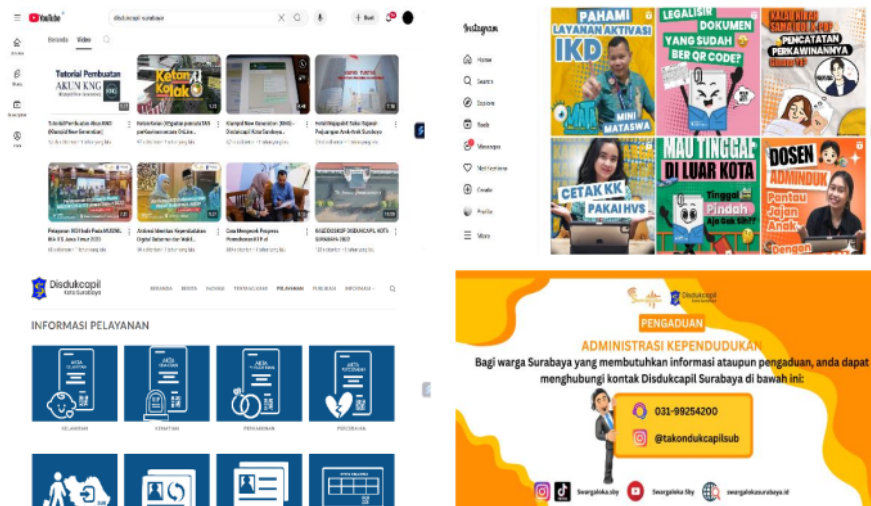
YouTube disdukcapil surabaya

Beranda Video

Tutorial Pembuatan AKUN KNG

Ketan Kolak

Instagram

Home
Search
Explore
Reels
Messages
Notifications
Create
Profile
More

PAHAMI LAYANAN AKTIVASI IKD

MINI MATASWA

LEGALISIR DOKUMEN YANG SUDAH BER QR CODE?

PENCATATAN PERKAWINANNYA

CETAK KK PAKAI HVS

MAU TINGGAL DI LUAR KOTA

Tinggal Pindah

DOSEN ADMINDUK

Pantau Jajan Anak

Disdukcapil Kota Surabaya

BERANDA BERITA PROFIL INFORMASI PELAYANAN PUBLIKASI

INFORMASI PELAYANAN

KELAHIRAN KEMATIAN PERKAWINAN PERCERAIAN

Disdukcapil Kota Surabaya

PENGADUAN

ADMINISTRASI KEPENDUDUKAN

Bagi warga Surabaya yang membutuhkan informasi ataupun pengaduan, anda dapat menghubungi kontak Disdukcapil Surabaya di bawah ini:

031-99254200

@takondukcapilsub

Swargaloka.sby Swargaloka Sby swargalokasurabaya.id